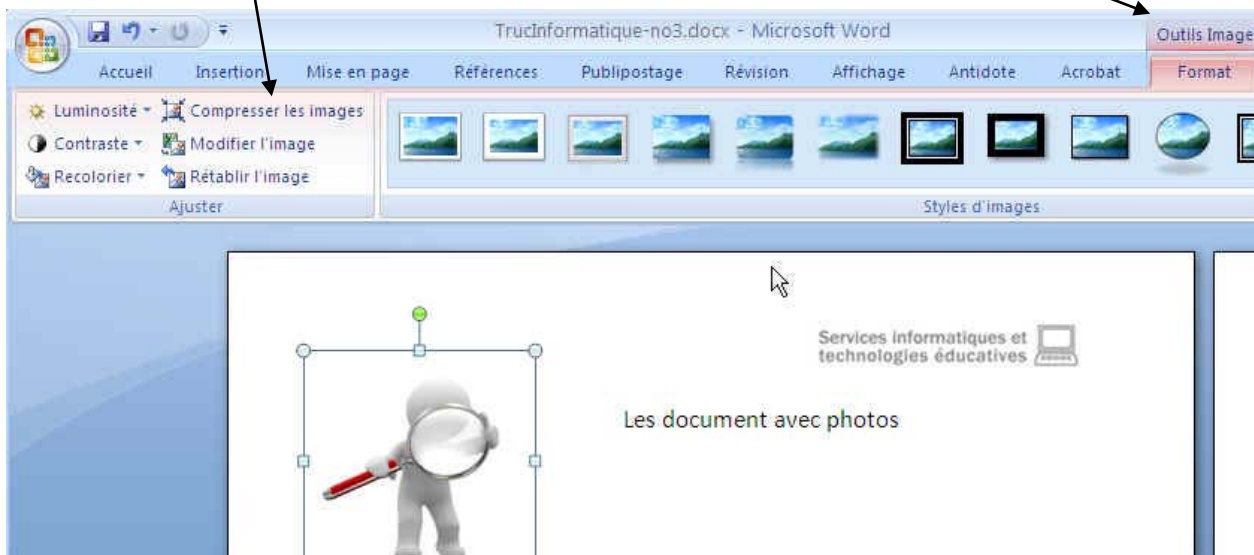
TrucInformatique-no3.docx - Microsoft Word

Outils Image

Accueil Insertion Mise en page Références Publipostage Révision Affichage Antidote Acrobat Format

Luminosité Compresser les images
Contraste Modifier l'image
Recolorier Rétablir l'image
Ajuster

Styles d'images

Services informatiques et technologies éducatives

Les document avec photos